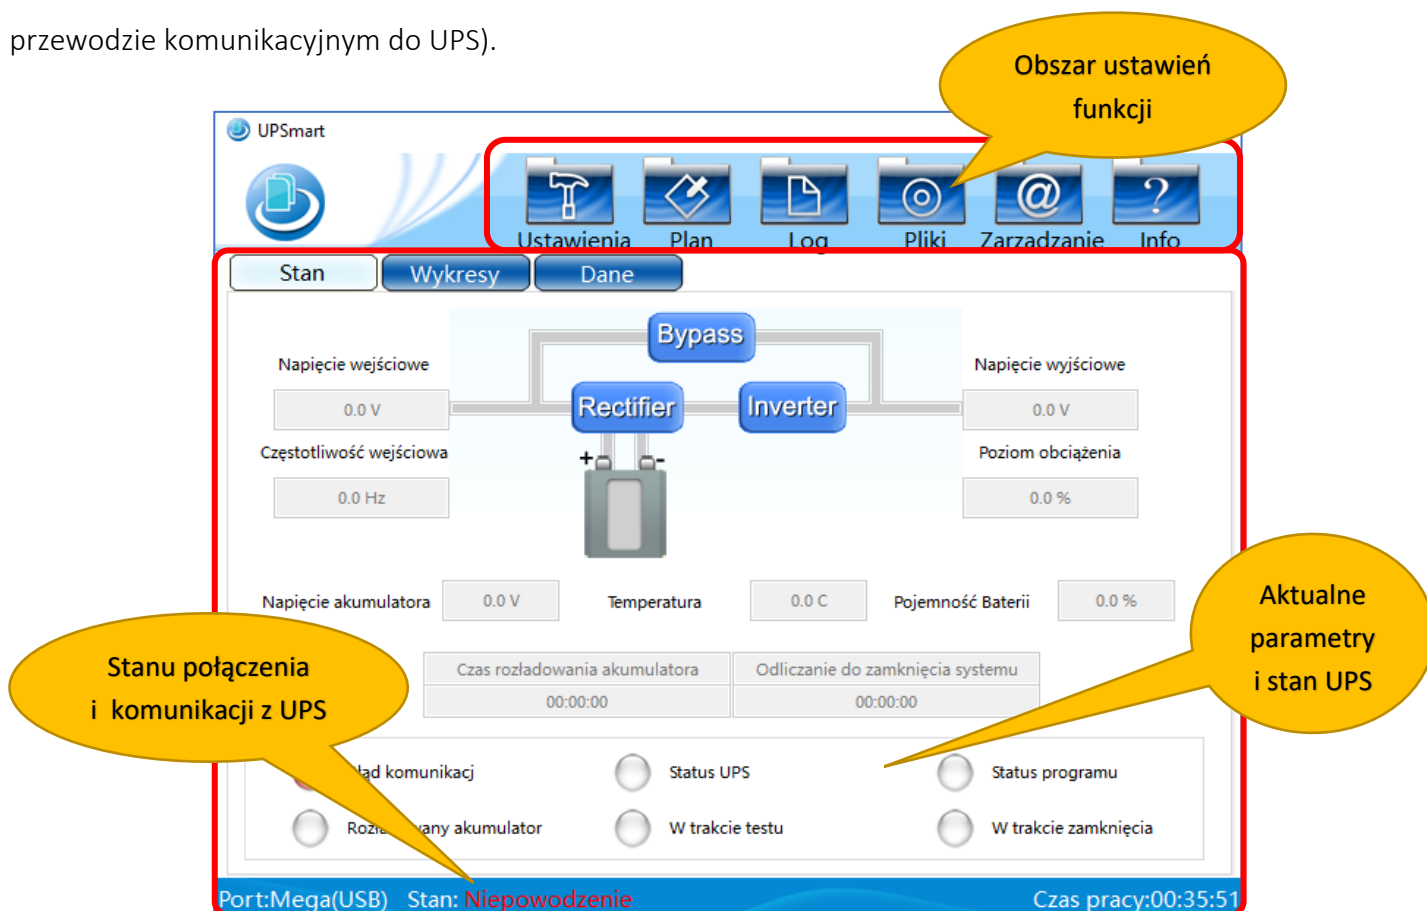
przewodzie komunikacyjnym do UPS).

Obszar ustawień funkcji

UPSmart

Ustawienia Plan Log Pliki Zarzadzanie Info

Stan Wykresy Dane

Bypass

Napięcie wejściowe

Rectifier

Inverter

Napięcie wyjściowe

0.0 V

0.0 V

Częstotliwość wejściowa

Poziom obciążenia

0.0 Hz

0.0 %

Napięcie akumulatora 0.0 V Temperatura 0.0 C Pojemność Baterii 0.0 %

Aktualne parametry i stan UPS

Stanu połączenia i komunikacji z UPS

Czas rozładowania akumulatora 00:00:00

Odliczanie do zamknięcia systemu 00:00:00

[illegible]ład komunikacj Status UPS Status programu

Rozł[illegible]any akumulator W trakcie testu W trakcie zamknięcia

Port:Mega(USB) Stan: Niepowodzenie Czas pracy:00:35:51